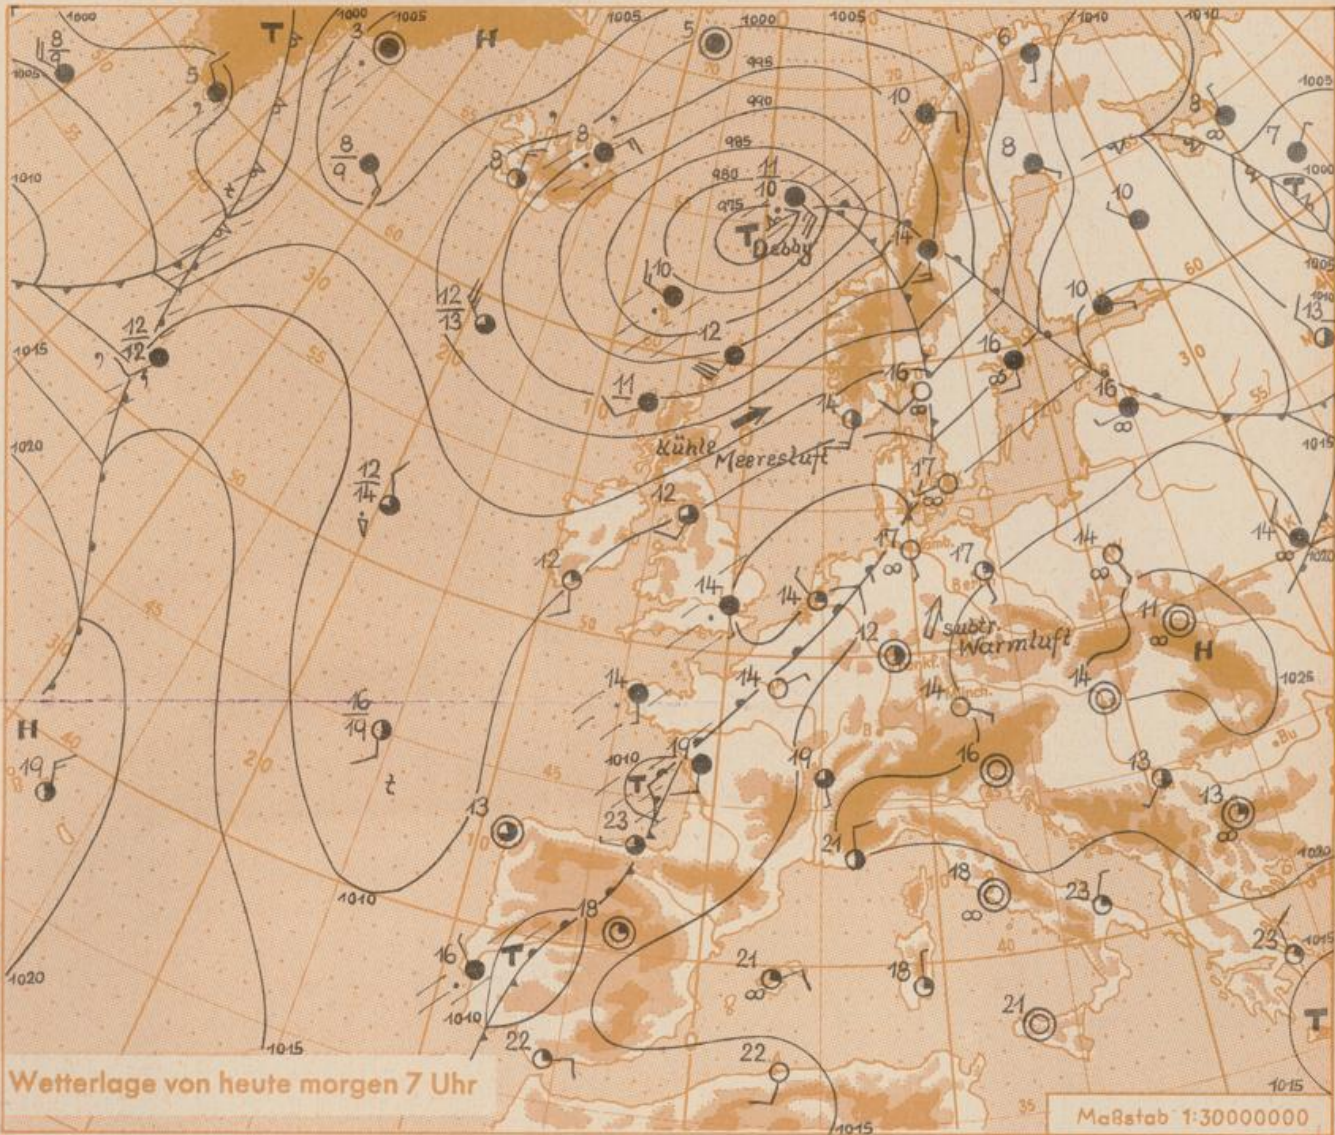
1000
1005
T
1000
1005
3
H
1005
5
1000
1005
1010
1010
$\frac{8}{9}$
1005
5
6
995
990
8
8
8
$\frac{8}{9}$
10
8
7
1005
1000
985
980
$\frac{11}{10}$
975
T Debby
10
14
1010
10
1005
60
10
1010
$\frac{12}{12}$
$\frac{12}{13}$
12
16
13
1015
11
16
16
1020
Kühle Meeresluft
14
55
1015
$\frac{12}{14}$
17
12
17
17
14
14
12
14
14
14
subtr. Warmluft
11
H
14
14
1025
$\frac{16}{19}$
H
14
19
1010
T
19
19
16
13
13
13
23
21
1020
1010
18
18
23
16
T
21
18
23
1015
21
1020
1010
22
22
1015
T
1015
1015
Wetterlage von heute morgen 7 Uhr
Maßstab 1:30000000